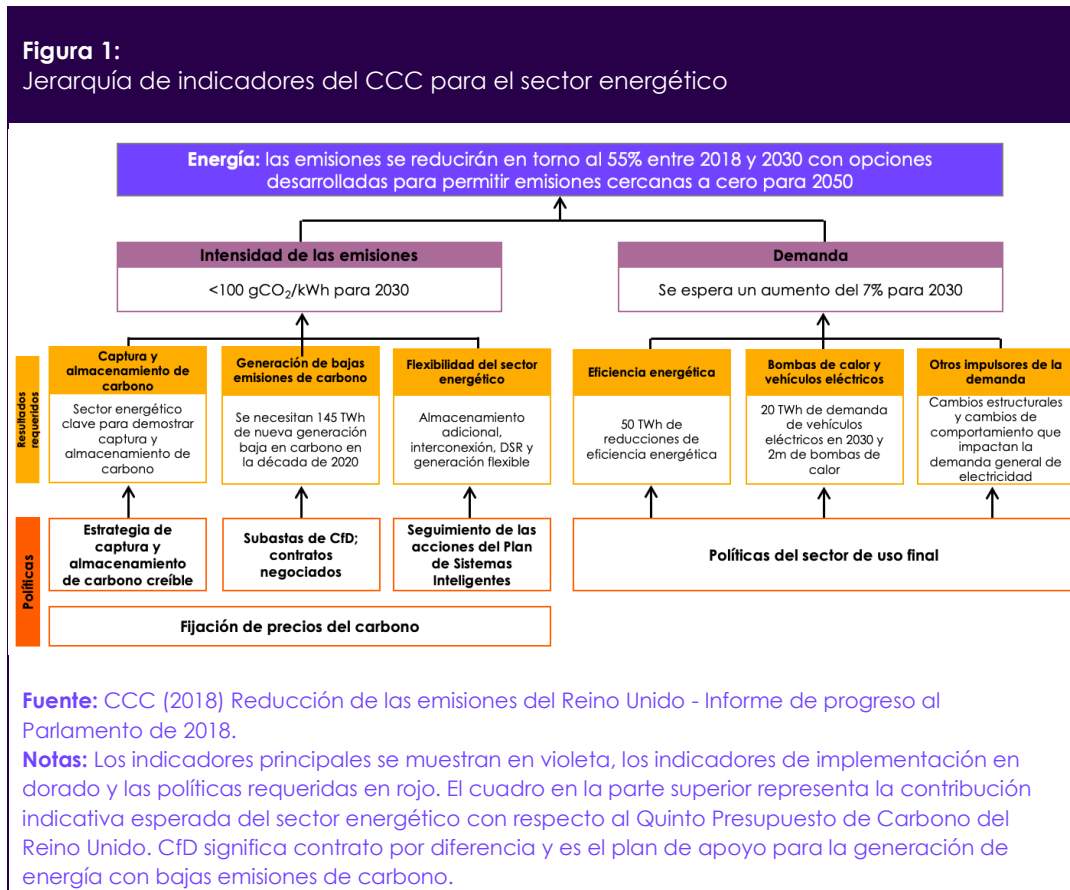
Figura 1:
Jerarquía de indicadores del CCC para el sector energético

Energía: las emisiones se reducirán en torno al 55% entre 2018 y 2030 con opciones desarrolladas para permitir emisiones cercanas a cero para 2050

Intensidad de las emisiones

<100 g$CO_2$/kWh para 2030

Demanda

Se espera un aumento del 7% para 2030

Resultados requeridos

Captura y almacenamiento de carbono

Sector energético clave para demostrar captura y almacenamiento de carbono

Generación de bajas emisiones de carbono

Se necesitan 145 TWh de nueva generación baja en carbono en la década de 2020

Flexibilidad del sector energético

Almacenamiento adicional, interconexión, DSR y generación flexible

Eficiencia energética

50 TWh de reducciones de eficiencia energética

Bombas de calor y vehículos eléctricos

20 TWh de demanda de vehículos eléctricos en 2030 y 2m de bombas de calor

Otros impulsores de la demanda

Cambios estructurales y cambios de comportamiento que impactan la demanda general de electricidad

Políticas

Estrategia de captura y almacenamiento de carbono creíble

Subastas de CfD; contratos negociados

Seguimiento de las acciones del Plan de Sistemas Inteligentes

Políticas del sector de uso final

Fijación de precios del carbono

Fuente: CCC (2018) Reducción de las emisiones del Reino Unido - Informe de progreso al Parlamento de 2018.
Notas: Los indicadores principales se muestran en violeta, los indicadores de implementación en dorado y las políticas requeridas en rojo. El cuadro en la parte superior representa la contribución indicativa esperada del sector energético con respecto al Quinto Presupuesto de Carbono del Reino Unido. CfD significa contrato por diferencia y es el plan de apoyo para la generación de energía con bajas emisiones de carbono.